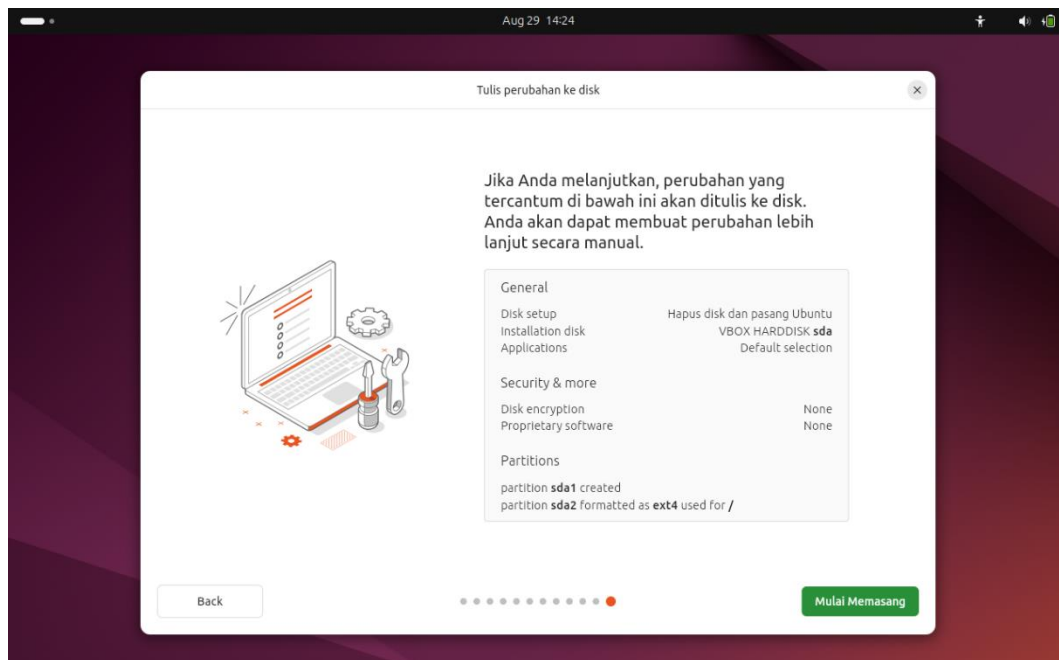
Aug 29 14:24

Tulis perubahan ke disk

Jika Anda melanjutkan, perubahan yang tercantum di bawah ini akan ditulis ke disk. Anda akan dapat membuat perubahan lebih lanjut secara manual.

General

| | |
|---|---|
| Disk setup | Hapus disk dan pasang Ubuntu |
| Installation disk | VBOX HARDDISK **sda** |
| Applications | Default selection |

Security & more

| | |
|---|---|
| Disk encryption | None |
| Proprietary software | None |

Partitions

partition **sda1** created
partition **sda2** formatted as **ext4** used for **/**

Back

Mulai Memasang